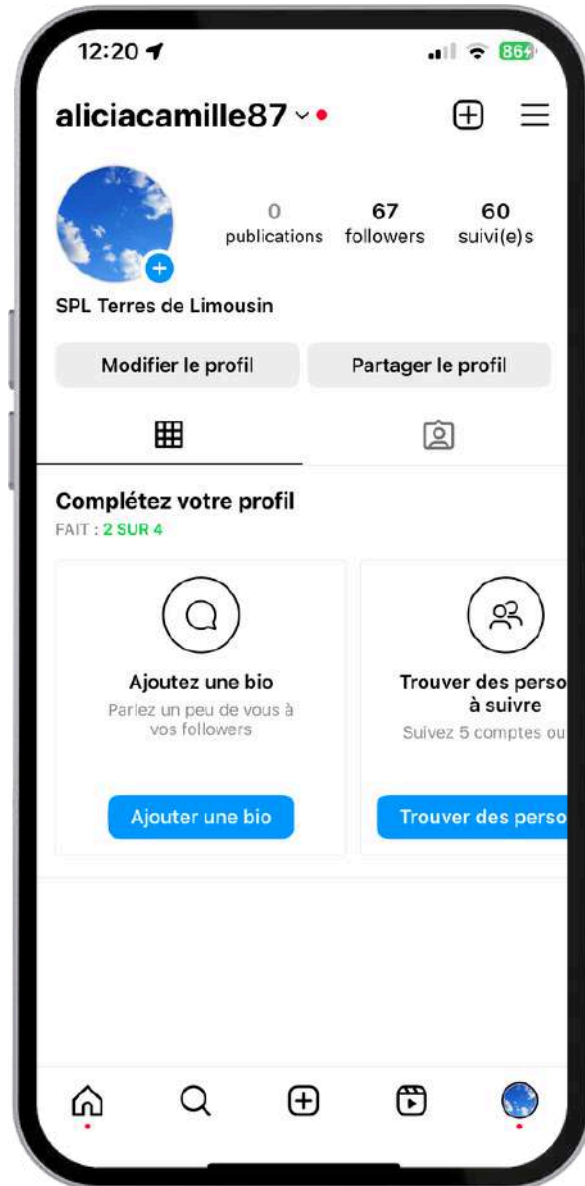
12:20

86

aliciacamille87

0 publications

67 followers

60 suivi(e)s

SPL Terres de Limousin

Modifier le profil

Partager le profil

Complétez votre profil

FAIT : 2 SUR 4

Ajoutez une bio

Parlez un peu de vous à vos followers

Ajouter une bio

Trouver des perso à suivre

Suivez 5 comptes ou

Trouver des perso